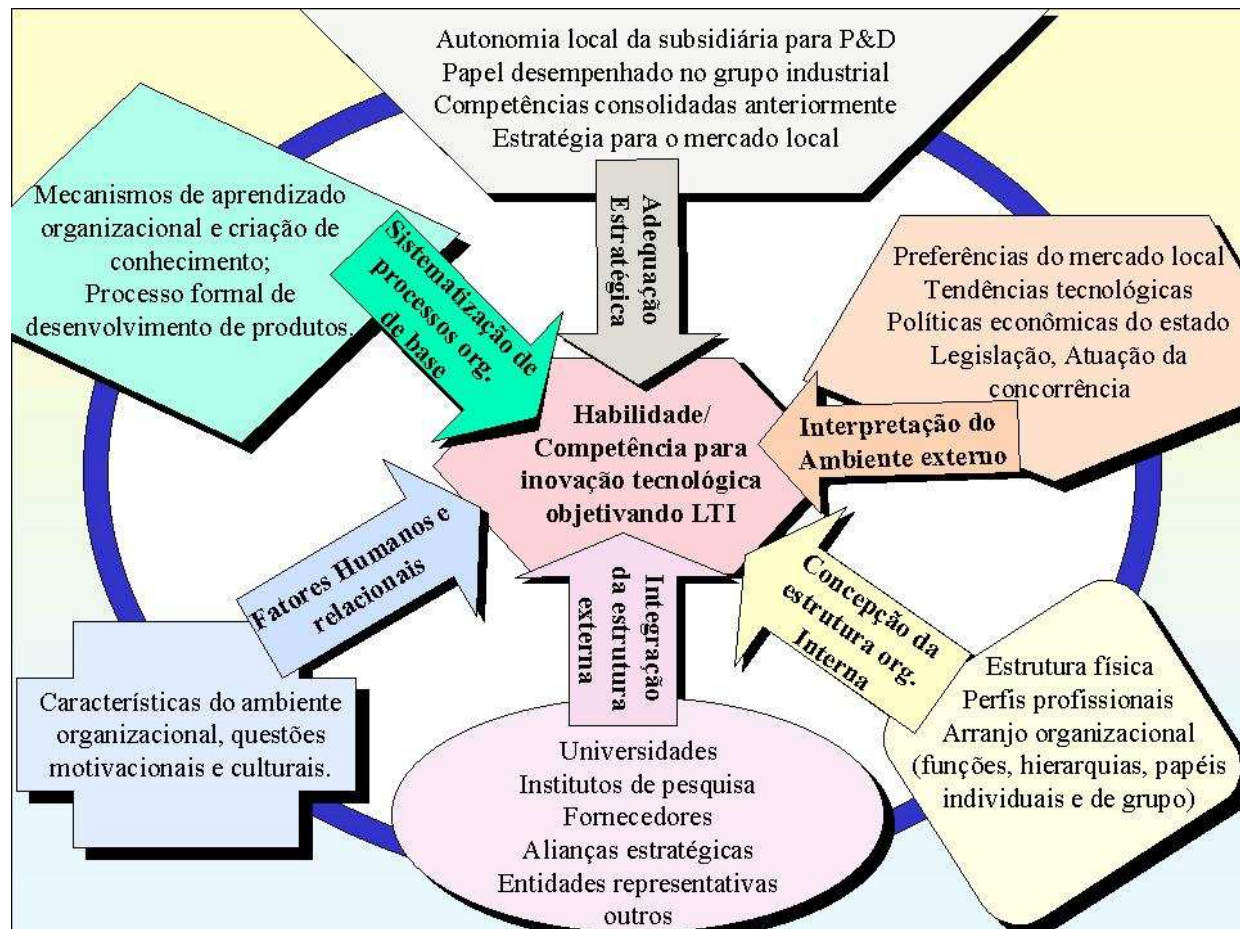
Autonomia local da subsidiária para P&D
Papel desempenhado no grupo industrial
Competências consolidadas anteriormente
Estratégia para o mercado local

Adequação Estratégica

Mecanismos de aprendizado organizacional e criação de conhecimento;
Processo formal de desenvolvimento de produtos.

Sistematização de processos org. de base

Preferências do mercado local
Tendências tecnológicas
Políticas econômicas do estado
Legislação, Atuação da concorrência

Interpretação do Ambiente externo

Habilidade/ Competência para inovação tecnológica objetivando LTI

Fatores Humanos e relacionais

Integração da estrutura externa

Concepção da estrutura org. Interna

Características do ambiente organizacional, questões motivacionais e culturais.

Estrutura física
Perfis profissionais
Arranjo organizacional
(funções, hierarquias, papéis individuais e de grupo)

Universidades
Institutos de pesquisa
Fornecedores
Alianças estratégicas
Entidades representativas
outros